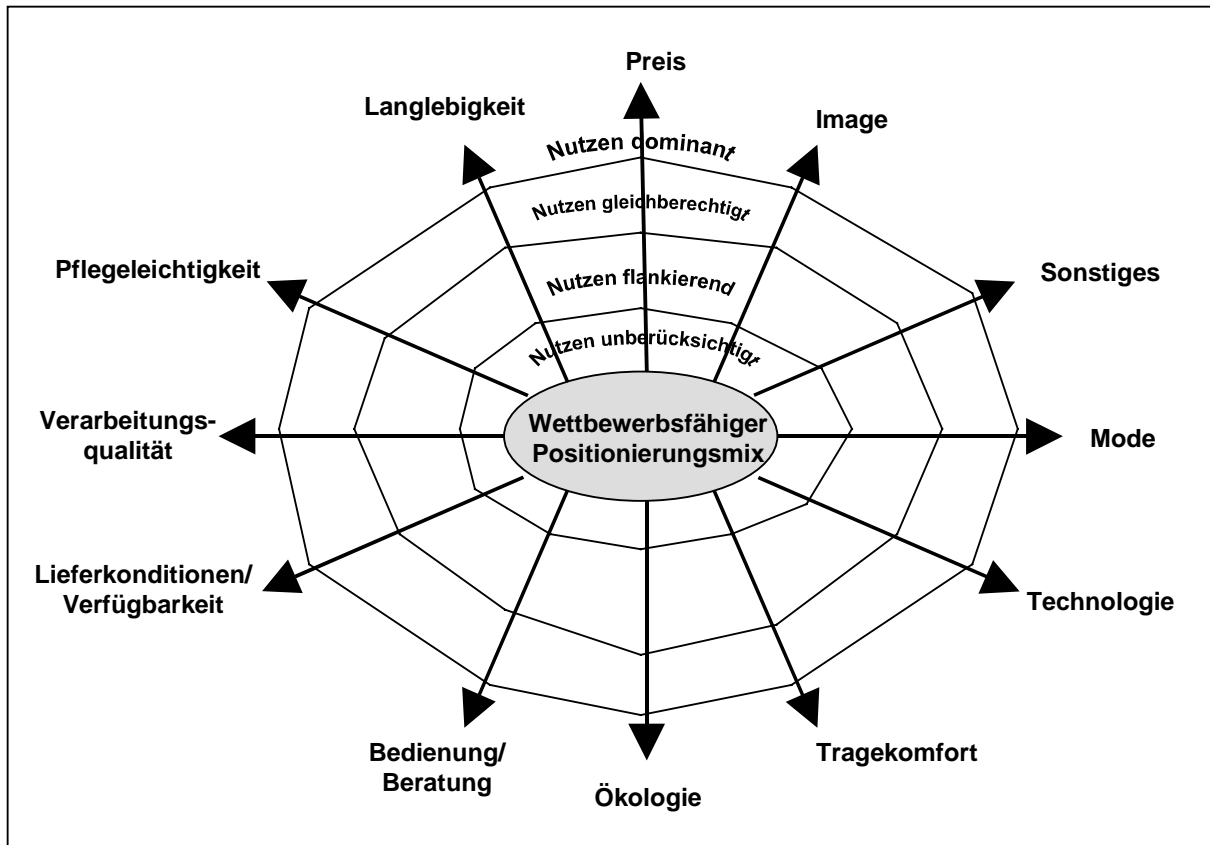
Preis

Langlebigkeit

Image

Nutzen dominant

Nutzen gleichberechtigt

Nutzen flankierend

Nutzen unberücksichtigt

Pflegeleichtigkeit

Sonstiges

Verarbeitungsqualität

Wettbewerbsfähiger Positionierungsmix

Mode

Lieferkonditionen/ Verfügbarkeit

Technologie

Bedienung/ Beratung

Ökologie

Tragekomfort